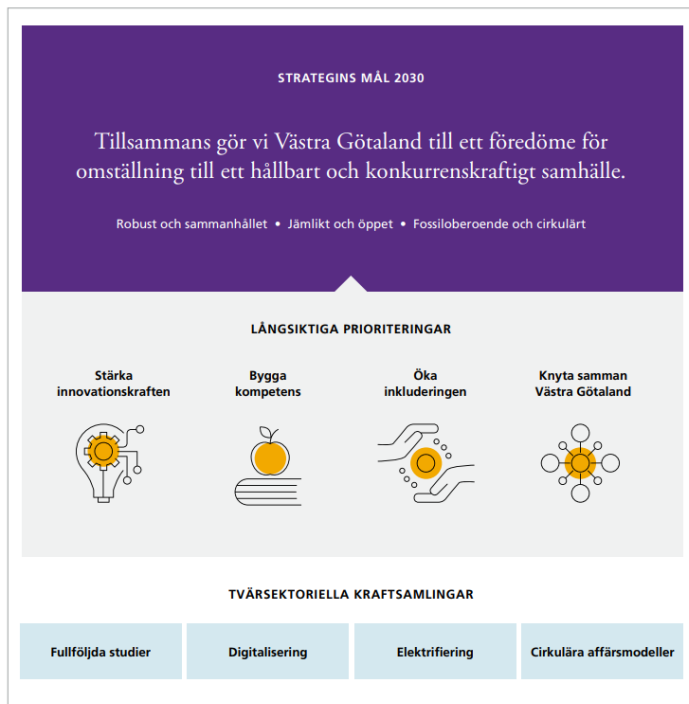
STRATEGINS MÅL 2030

Tillsammans gör vi Västra Götaland till ett föredöme för omställning till ett hållbart och konkurrenskraftigt samhälle.

Robust och sammanhållet • Jämlikt och öppet • Fossiloberoende och cirkulärt

LÅNGSIKTIGA PRIORITERINGAR

Stärka innovationskraften

Bygga kompetens

Öka inkluderingen

Knyta samman Västra Götaland

TVÄRSEKTORIELLA KRAFTSAMLINGAR

Fullföljda studier

Digitalisering

Elektrifiering

Cirkulära affärsmodeller